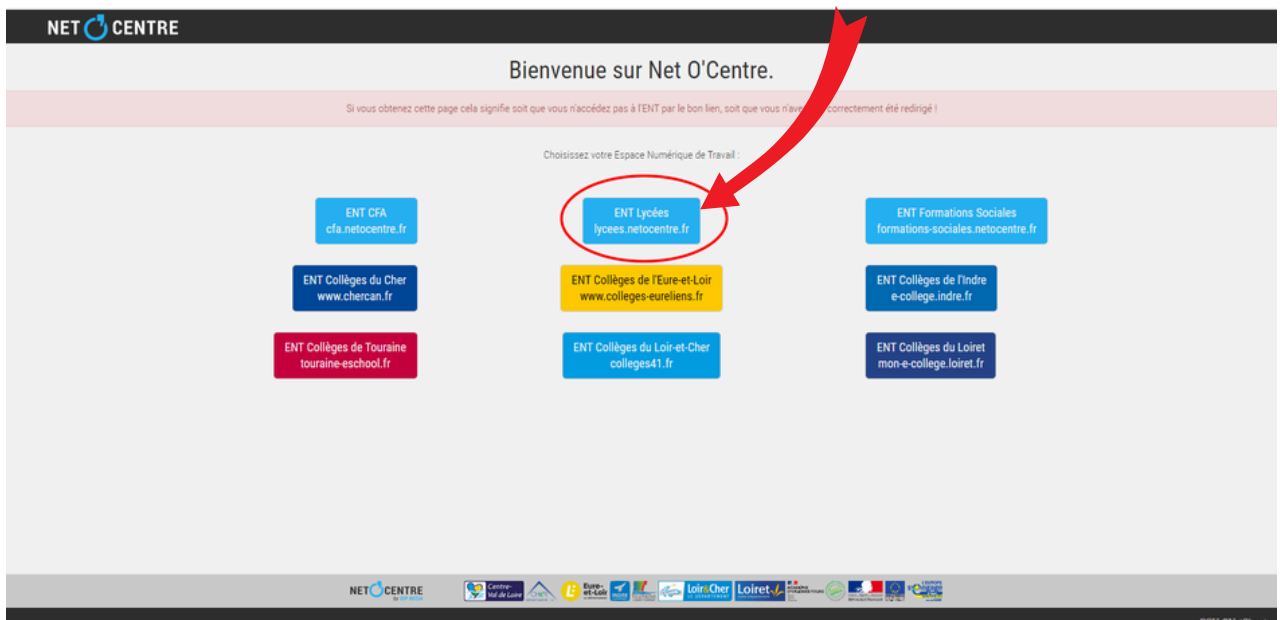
NET CENTRE

Bienvenue sur Net O'Centre.

Si vous obtenez cette page cela signifie soit que vous n'accédez pas à l'ENT par le bon lien, soit que vous n'ave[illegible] correctement été redirigé !

Choisissez votre Espace Numérique de Travail :

ENT CFA
cfa.netocentre.fr

ENT Lycées
lycees.netocentre.fr

ENT Formations Sociales
formations-sociales.netocentre.fr

ENT Collèges du Cher
www.chercan.fr

ENT Collèges de l'Eure-et-Loir
www.colleges-eureliens.fr

ENT Collèges de l'Indre
e-college.indre.fr

ENT Collèges de Touraine
touraine-eschool.fr

ENT Collèges du Loir-et-Cher
colleges41.fr

ENT Collèges du Loiret
mon-e-college.loiret.fr

NET CENTRE

Centre-Val de Loire

Eure-et-Loir

Loir&Cher

Loiret

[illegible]